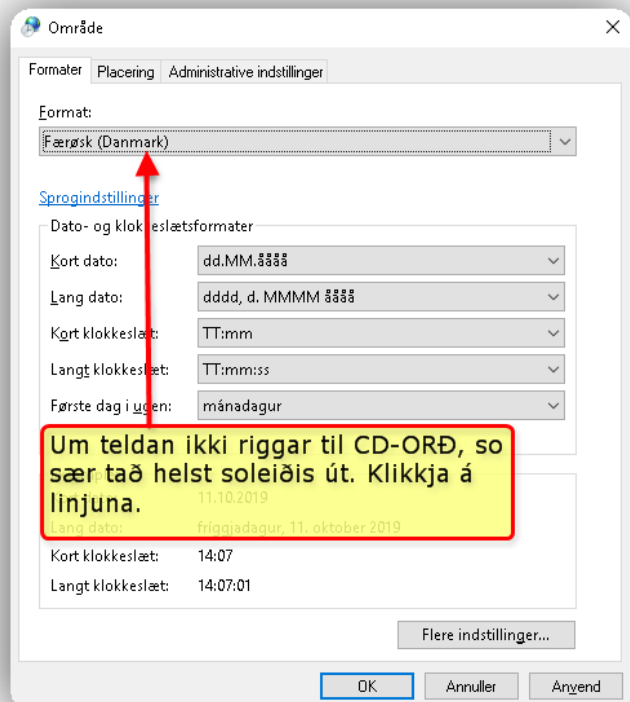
Område

Formater | Placering | Administrative indstillinger

Format:

Færøsk (Danmark)

Sprogindstillinger

Dato- og klokkeslætsformater

Kort dato: dd.MM.åååå

Lang dato: dddd, d. MMMM åååå

Kort klokkeslæt: TT:mm

Langt klokkeslæt: TT:mm:ss

Første dag i ugen: mánadagur

Um teldan ikki riggar til CD-ORÐ, so sær tað helst soleiðis út. Klikkja á linjuna.

11.10.2019

Lang dato: friggjadagur, 11. oktober 2019

Kort klokkeslæt: 14:07

Langt klokkeslæt: 14:07:01

Flere indstillinger...

OK | Annuller | Anvend